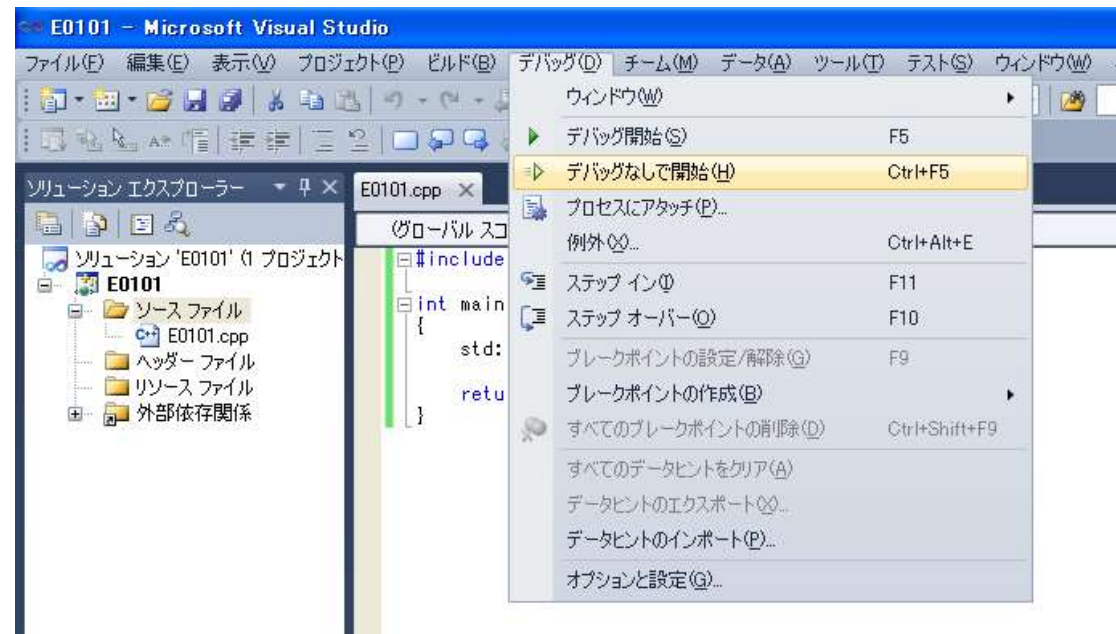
E0101 - Microsoft Visual Studio

ファイル(F) 編集(E) 表示(V) プロジェクト(P) ビルド(B) デバッグ(D) チーム(M) データ(A) ツール(T) テスト(S) ウィンドウ(W)

ソリューション エクスプローラー

ソリューション 'E0101' (1 プロジェクト
E0101
ソース ファイル
E0101.cpp
ヘッダー ファイル
リソース ファイル
外部依存関係

E0101.cpp
(グローバル スコ
#include
int main
{
std:
retu
}

ウィンドウ(W)
デバッグ開始(S) F5
デバッグなしで開始(H) Ctrl+F5
プロセスにアタッチ(P)...
例外(X)... Ctrl+Alt+E
ステップ イン(I) F11
ステップ オーバー(O) F10
ブレークポイントの設定/解除(G) F9
ブレークポイントの作成(B)
すべてのブレークポイントの削除(D) Ctrl+Shift+F9
すべてのデータヒントをクリア(A)
データヒントのエクスポート(X)...
データヒントのインポート(P)...
オプションと設定(G)...